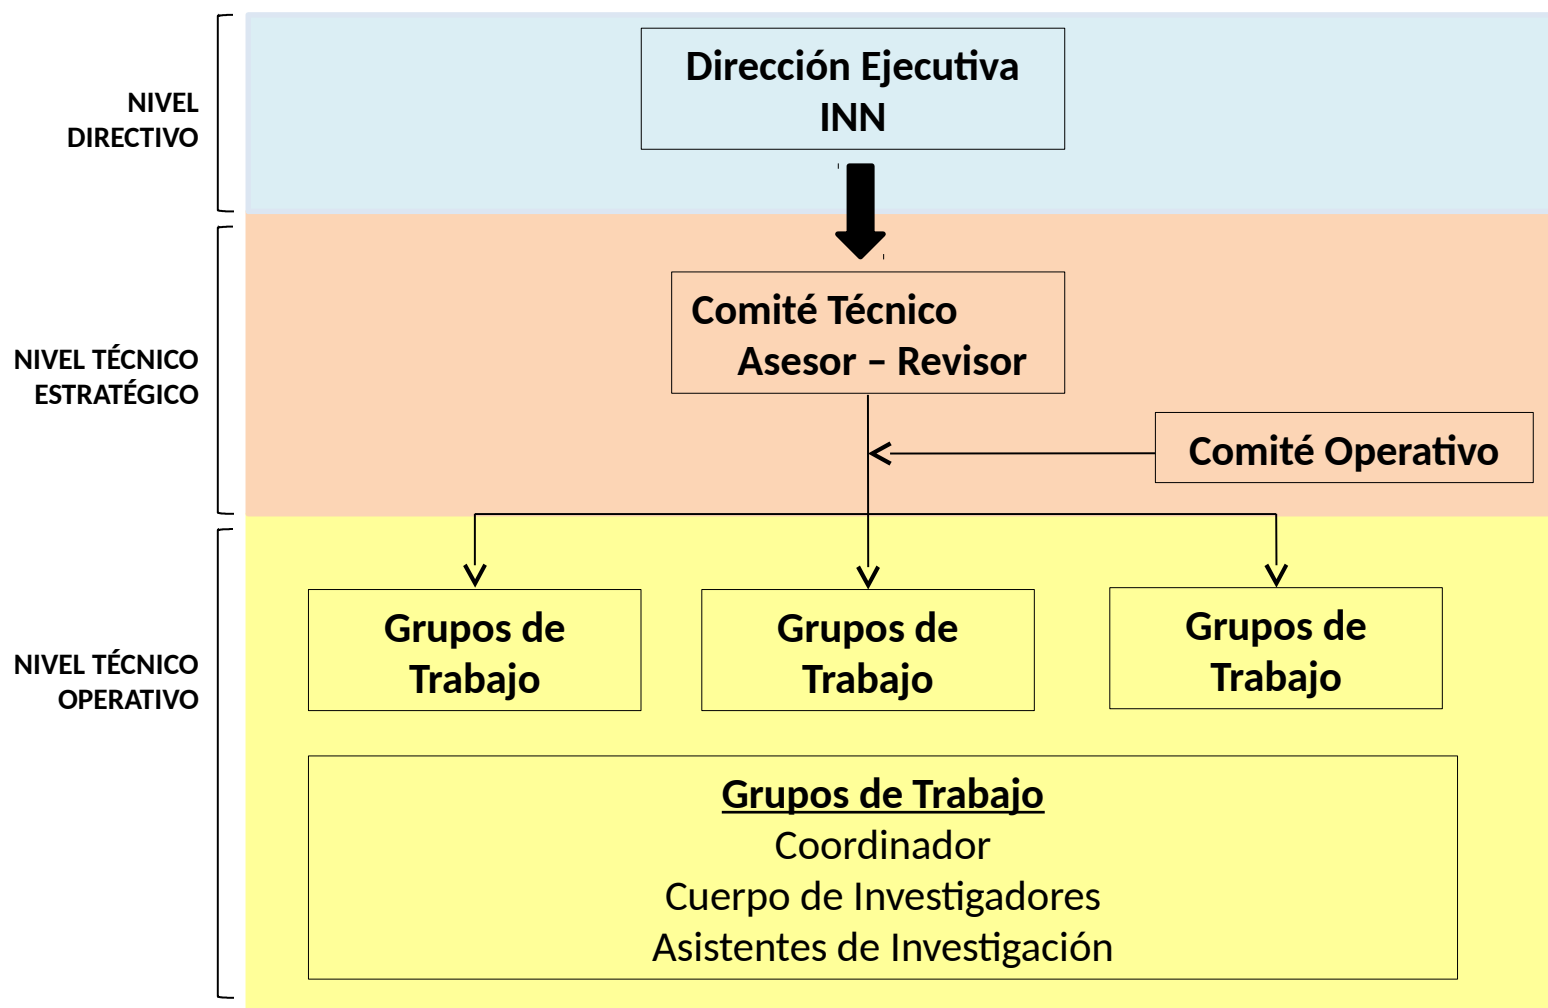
NIVEL DIRECTIVO

Dirección Ejecutiva INN

NIVEL TÉCNICO ESTRATÉGICO

Comité Técnico Asesor – Revisor

Comité Operativo

NIVEL TÉCNICO OPERATIVO

Grupos de Trabajo

Grupos de Trabajo

Grupos de Trabajo

Grupos de Trabajo
Coordinador
Cuerpo de Investigadores
Asistentes de Investigación